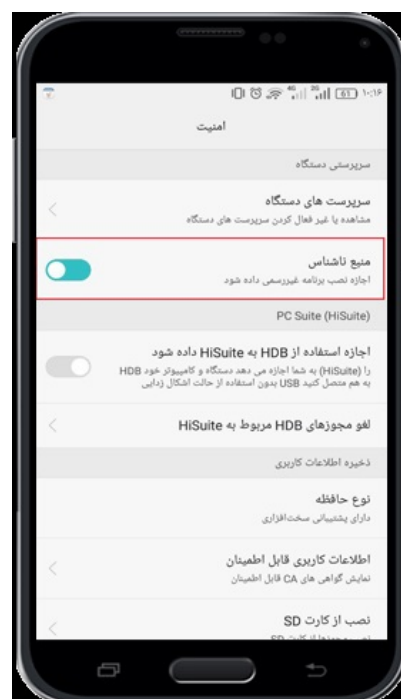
۱۰:۱۶ 61

امنیت

سرپرستی دستگاه

سرپرست های دستگاه
مشاهده یا غیر فعال کردن سرپرست های دستگاه

منبع ناشناس
اجازه نصب برنامه غیررسمی داده شود

PC Suite (HiSuite)

اجازه استفاده از HDB به HiSuite داده شود
را (HiSuite) به شما اجازه می دهد دستگاه و کامپیوتر خود HDB به هم متصل کنید USB بدون استفاده از حالت اشکال زدایی

لغو مجوزهای HDB مربوط به HiSuite

ذخیره اطلاعات کاربری

نوع حافظه
دارای پشتیبانی سخت‌افزاری

اطلاعات کاربری قابل اطمینان
نمایش گواهی های CA قابل اطمینان

نصب از کارت SD
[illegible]